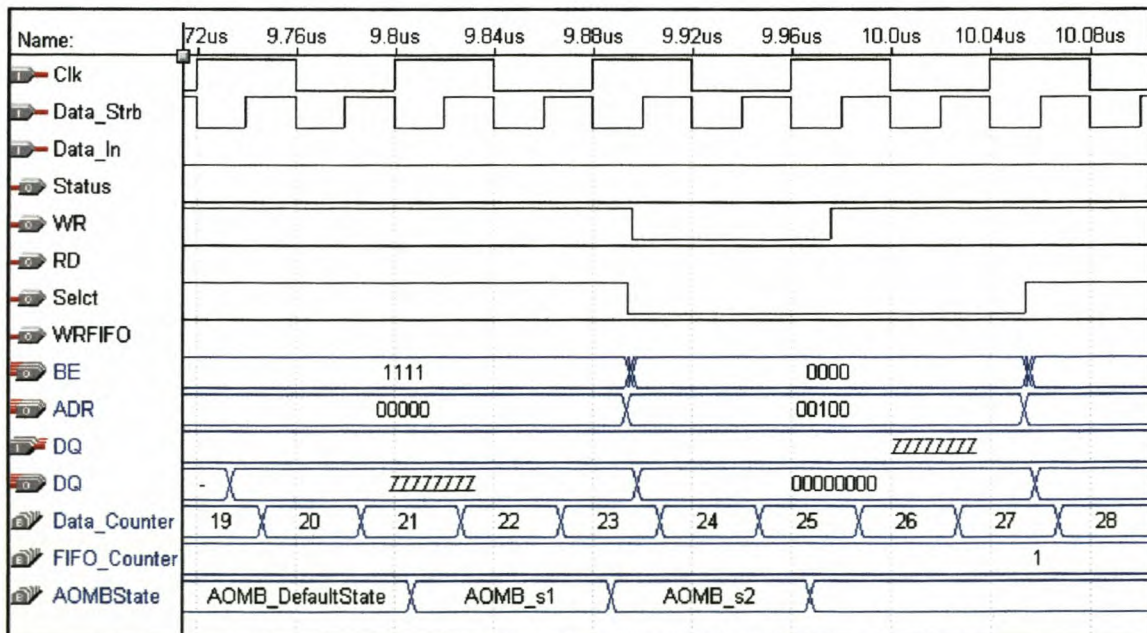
Name: 72us 9.76us 9.8us 9.84us 9.88us 9.92us 9.96us 10.0us 10.04us 10.08us

Clk
Data_Strb
Data_In
Status
WR
RD
Selct
WRFIFO
BE 1111 0000
ADR 00000 00100
DQ ZZZZZZZZ
DQ - ZZZZZZZZ 00000000
Data_Counter 19 20 21 22 23 24 25 26 27 28
FIFO_Counter 1
AOMBState AOMB_DefaultState AOMB_s1 AOMB_s2